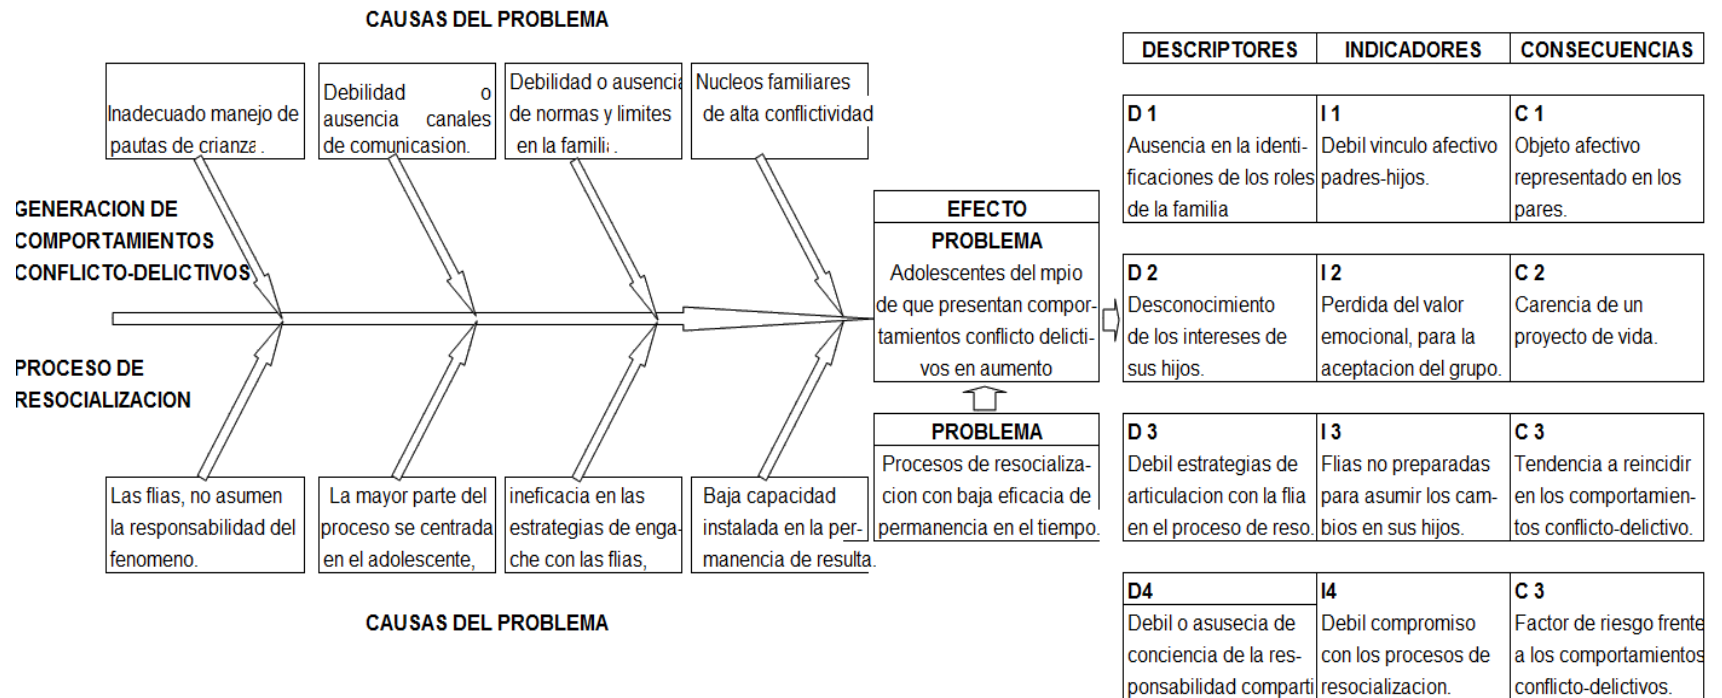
CAUSAS DEL PROBLEMA

Inadecuado manejo de pautas de crianza.

Debilidad o ausencia canales de comunicasion.

Debilidad o ausencia de normas y limites en la famili.

Nucleos familiares de alta conflictividad

GENERACION DE COMPORTAMIENTOS CONFLICTO-DELICTIVOS

PROCESO DE RESOCIALIZACION

Las flias, no asumen la responsabilidad del fenomeno.

La mayor parte del proceso se centrada en el adolescente,

ineficacia en las estrategias de enganche con las flias,

Baja capacidad instalada en la permanencia de resulta.

CAUSAS DEL PROBLEMA

EFECTO
PROBLEMA
Adolescentes del mpio de que presentan comportamientos conflicto delictivos en aumento

PROBLEMA
Procesos de resocializacion con baja eficacia de permanencia en el tiempo.

| DESCRIPTORES | INDICADORES | CONSECUENCIAS |
|---|---|---|
| D 1 Ausencia en la identificaciones de los roles de la familia | I 1 Debil vinculo afectivo padres-hijos. | C 1 Objeto afectivo representado en los pares. |
| D 2 Desconocimiento de los intereses de sus hijos. | I 2 Perdida del valor emocional, para la aceptacion del grupo. | C 2 Carencia de un proyecto de vida. |
| D 3 Debil estrategias de articulacion con la flia en el proceso de reso. | I 3 Flias no preparadas para asumir los cambios en sus hijos. | C 3 Tendencia a reincidir en los comportamientos conflicto-delictivo. |
| D4 Debil o asusecia de conciencia de la responsabilidad comparti | I4 Debil compromiso con los procesos de resocializacion. | C 3 Factor de riesgo frente a los comportamientos conflicto-delictivos. |